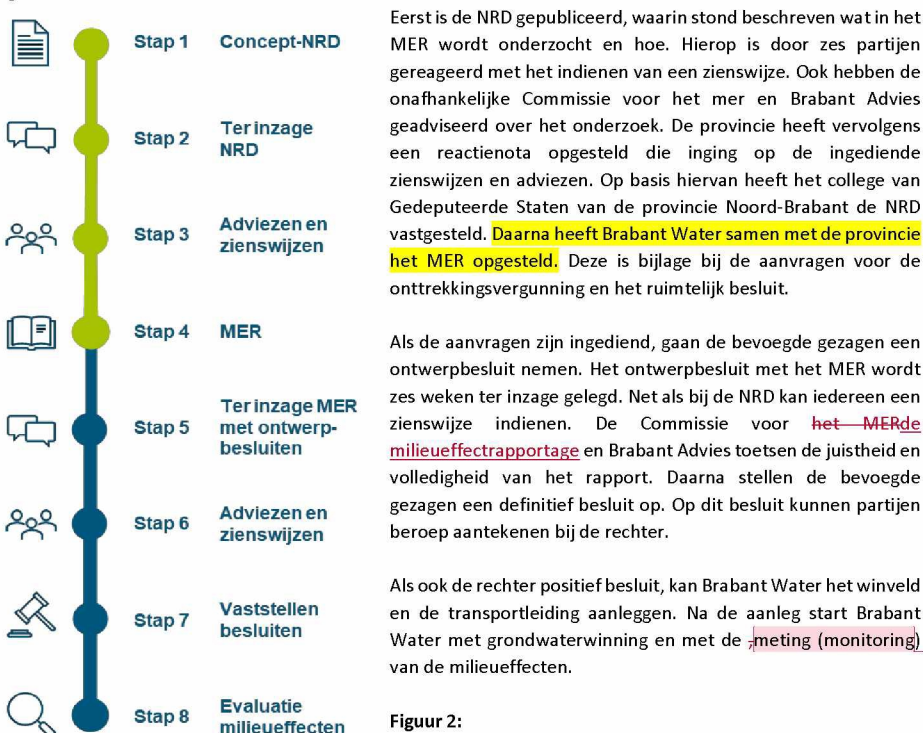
Stap 1 Concept-NRD

Stap 2 Ter inzage NRD

Stap 3 Adviezen en zienswijzen

Stap 4 MER

Stap 5 Ter inzage MER met ontwerpbesluiten

Stap 6 Adviezen en zienswijzen

Stap 7 Vaststellen besluiten

Stap 8 Evaluatie milieueffecten

Eerst is de NRD gepubliceerd, waarin stond beschreven wat in het MER wordt onderzocht en hoe. Hierop is door zes partijen gereageerd met het indienen van een zienswijze. Ook hebben de onafhankelijke Commissie voor het mer en Brabant Advies geadviseerd over het onderzoek. De provincie heeft vervolgens een reactienota opgesteld die inging op de ingediende zienswijzen en adviezen. Op basis hiervan heeft het college van Gedeputeerde Staten van de provincie Noord-Brabant de NRD vastgesteld. Daarna heeft Brabant Water samen met de provincie het MER opgesteld. Deze is bijlage bij de aanvragen voor de onttrekkingsvergunning en het ruimtelijk besluit.

Als de aanvragen zijn ingediend, gaan de bevoegde gezagen een ontwerpbesluit nemen. Het ontwerpbesluit met het MER wordt zes weken ter inzage gelegd. Net als bij de NRD kan iedereen een zienswijze indienen. De Commissie voor het MERde milieueffectrapportage en Brabant Advies toetsen de juistheid en volledigheid van het rapport. Daarna stellen de bevoegde gezagen een definitief besluit op. Op dit besluit kunnen partijen beroep aantekenen bij de rechter.

Als ook de rechter positief besluit, kan Brabant Water het winveld en de transportleiding aanleggen. Na de aanleg start Brabant Water met grondwaterwinning en met de ,meting (monitoring) van de milieueffecten.

Figuur 2: